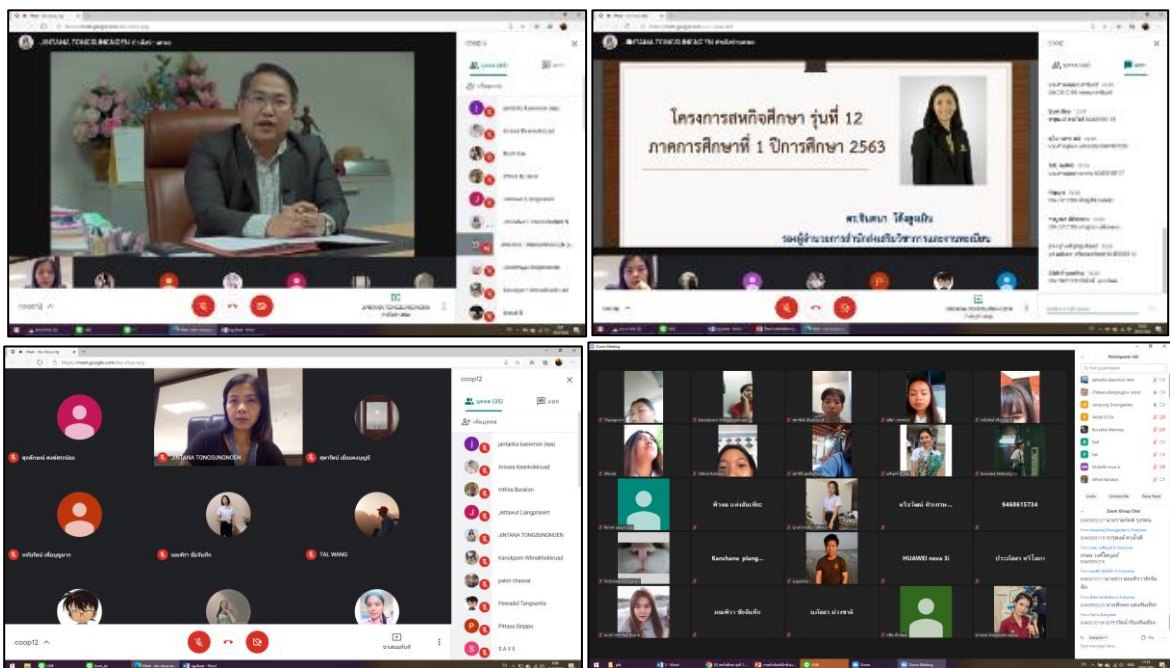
JINTANA TONGSUNGNOEN

coop12

โครงการสหกิจศึกษา รุ่นที่ 12
ภาคการศึกษาที่ 1 ปีการศึกษา 2563

ดร.จินตนา โต้งสูงเนิน
รองผู้อำนวยการสำนักส่งเสริมวิชาการและงานทะเบียน

https://meet.google.com

coop12

บุคคล (35)

JINTANA TONGSUNGNOEN

TAL WANG

Jantanka Kaewmon

Arisara Keankokkruad

Inthira Burakon

Jettawut Liangsrisoert

JINTANA TONGSUNGNOEN

Kanokpom Wimakhokkruad

pakin chaivat

Peeradol Tangsantia

Pittaya Sinjapo

S A V E

coop12

Zoom Meeting

Participants

Zoom Group Chat

Kanchana plang...

HUAWEI nova 3i

9468615734